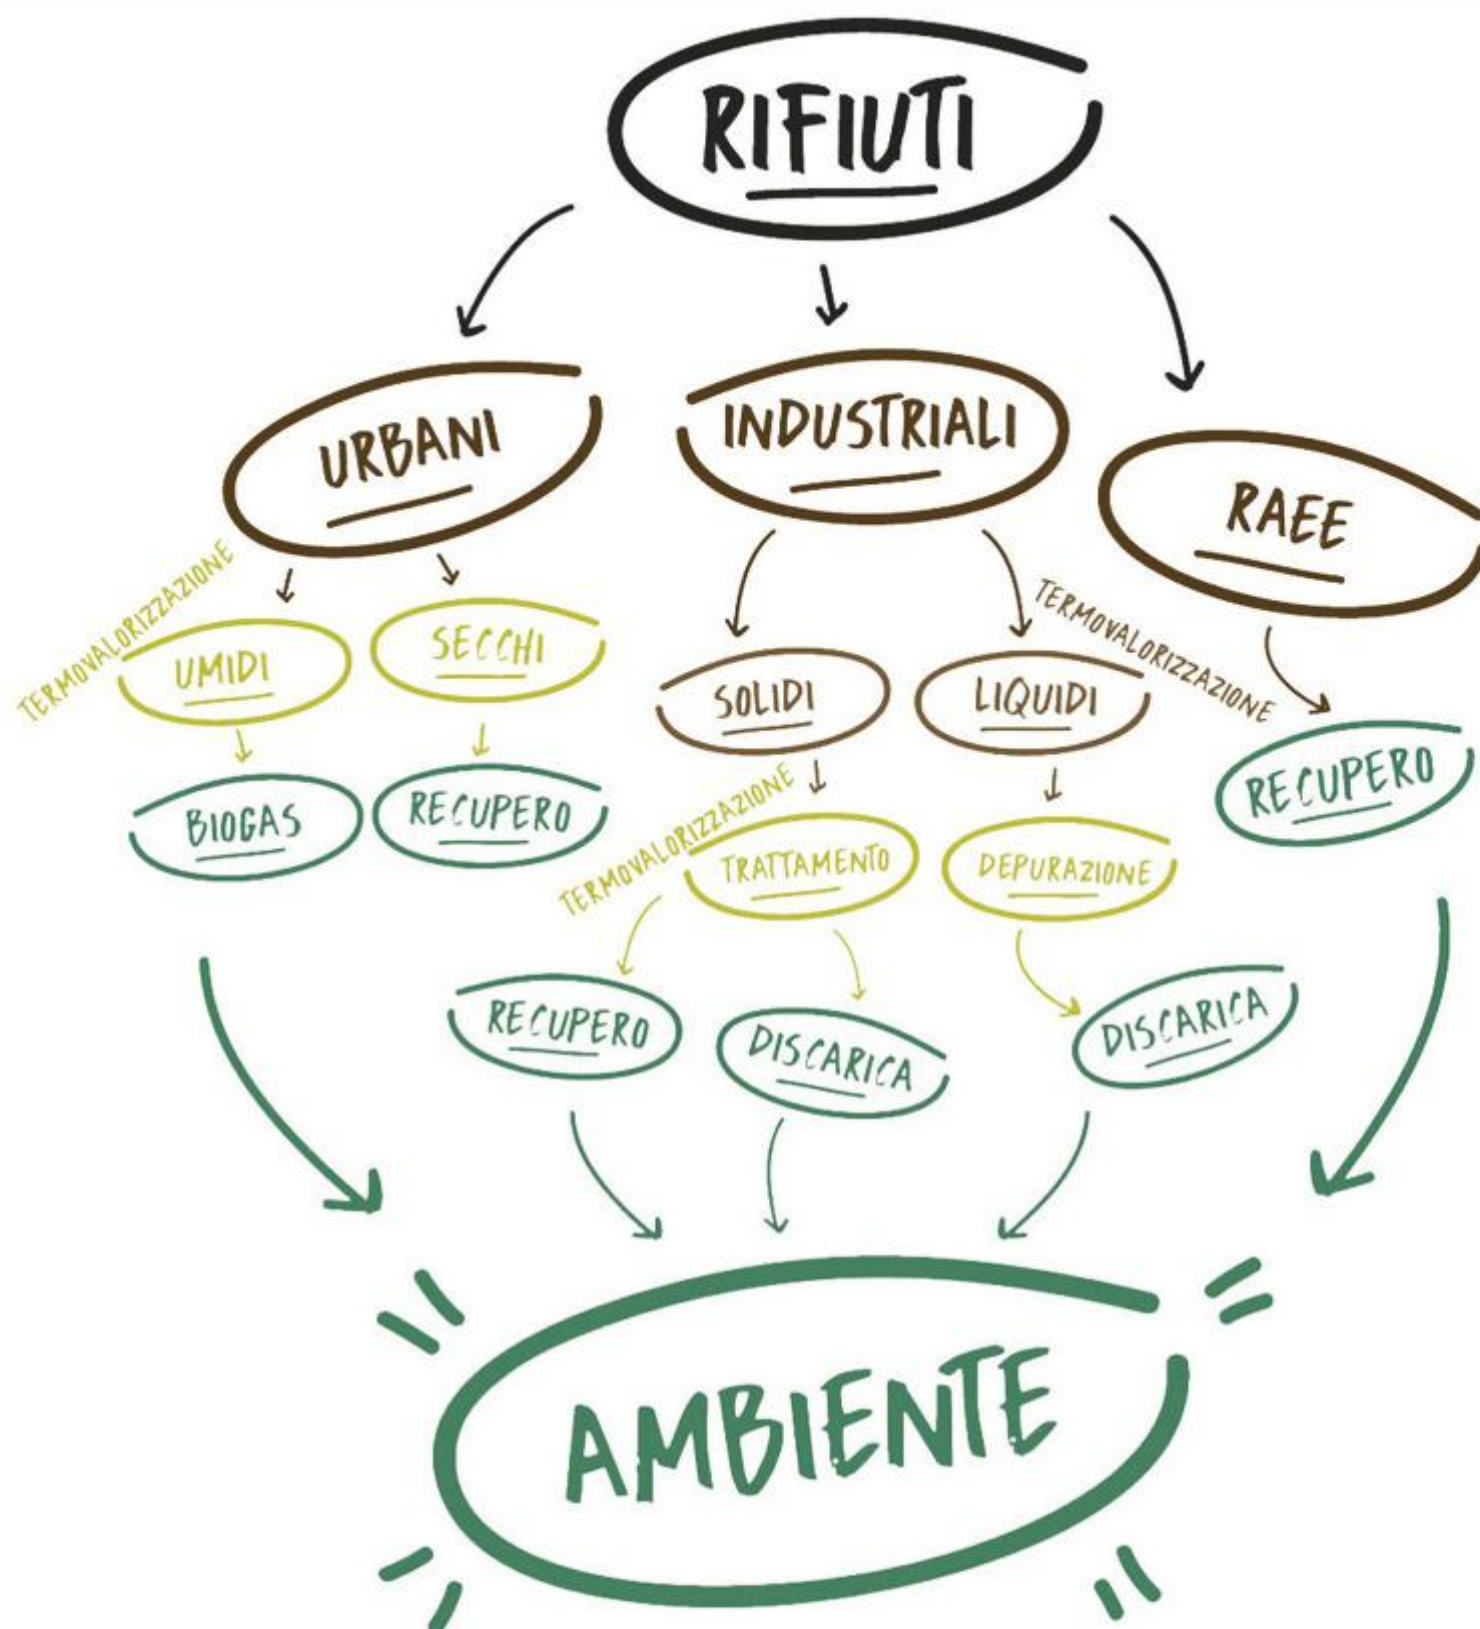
RIFIUTI

URBANI

INDUSTRIALI

RAEE

TERMOVALORIZZAZIONE

UMIDI

SECCHI

SOLIDI

LIQUIDI

TERMOVALORIZZAZIONE

BIOGAS

RECUPERO

RECUPERO

TERMOVALORIZZAZIONE

TRATTAMENTO

DEPURAZIONE

RECUPERO

DISCARICA

DISCARICA

AMBIENTE